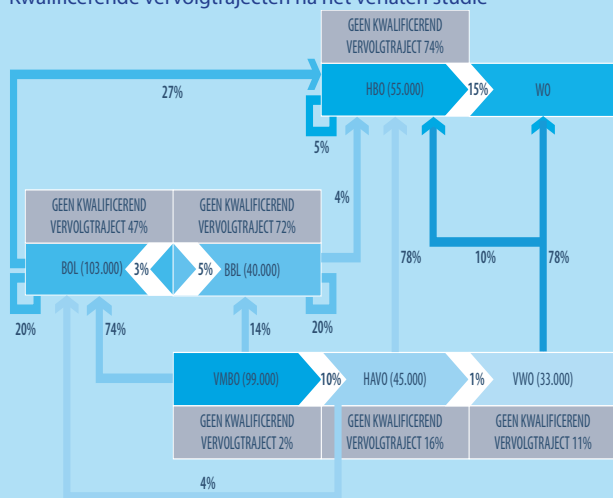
Kwalificerende vervolgtrajecten na het verlaten studie

GEEN KWALIFICEREND VERVOLGTRAJECT 74%

HBO (55.000)

15%

WO

27%

5%

4%

GEEN KWALIFICEREND VERVOLGTRAJECT 47%

GEEN KWALIFICEREND VERVOLGTRAJECT 72%

BOL (103.000)

3%

5%

BBL (40.000)

78%

10%

78%

20%

74%

14%

20%

VMBO (99.000)

10%

HAVO (45.000)

1%

VWO (33.000)

GEEN KWALIFICEREND VERVOLGTRAJECT 2%

GEEN KWALIFICEREND VERVOLGTRAJECT 16%

GEEN KWALIFICEREND VERVOLGTRAJECT 11%

4%